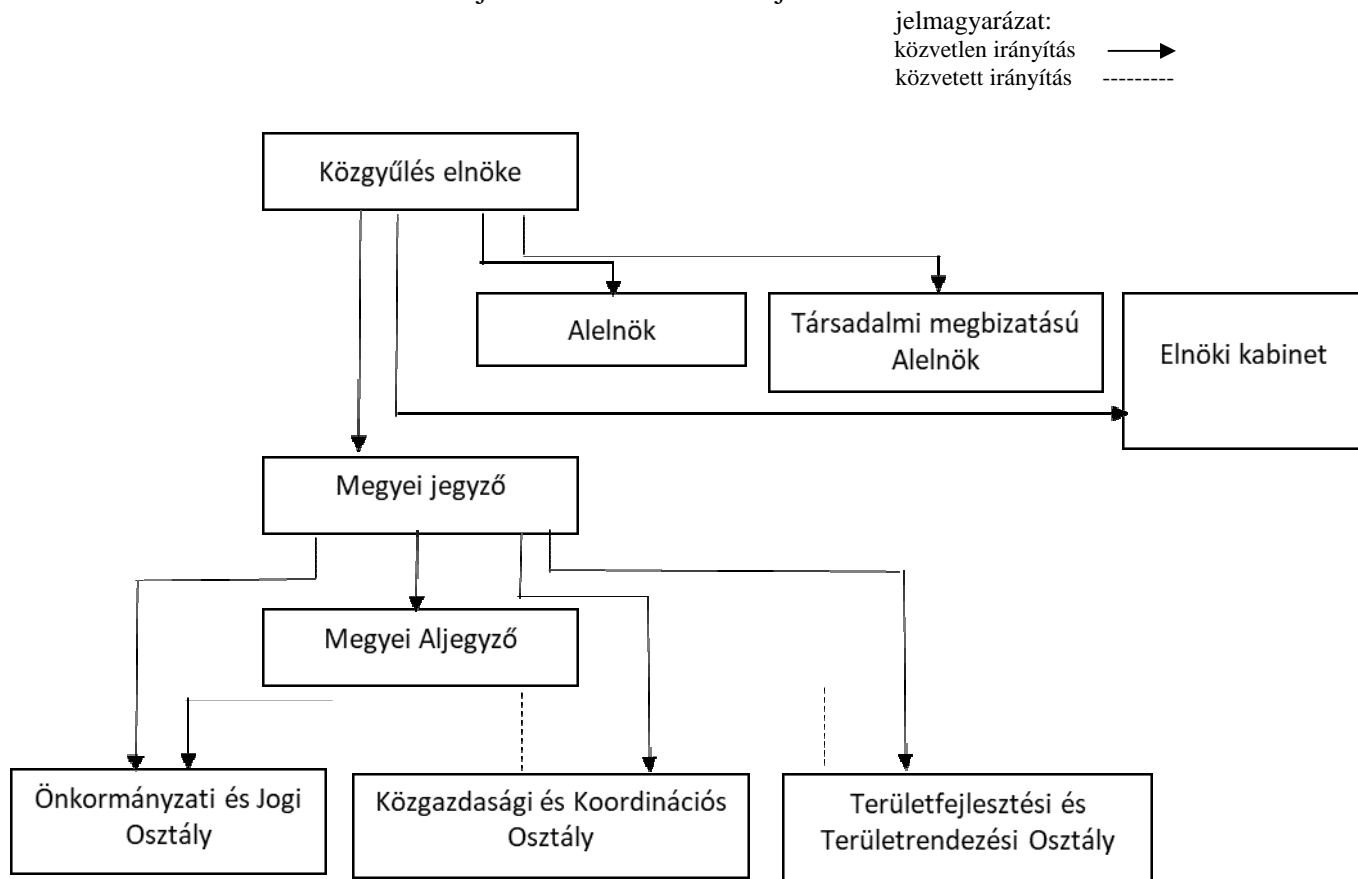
jelmagyarázat:
közvetlen irányítás
közvetett irányítás ---------

Közgyűlés elnöke

Alelnök

Társadalmi megbizatású Alelnök

Elnöki kabinet

Megyei jegyző

Megyei Aljegyző

Önkormányzati és Jogi Osztály

Közgazdasági és Koordinációs Osztály

Területfejlesztési és Területrendezési Osztály